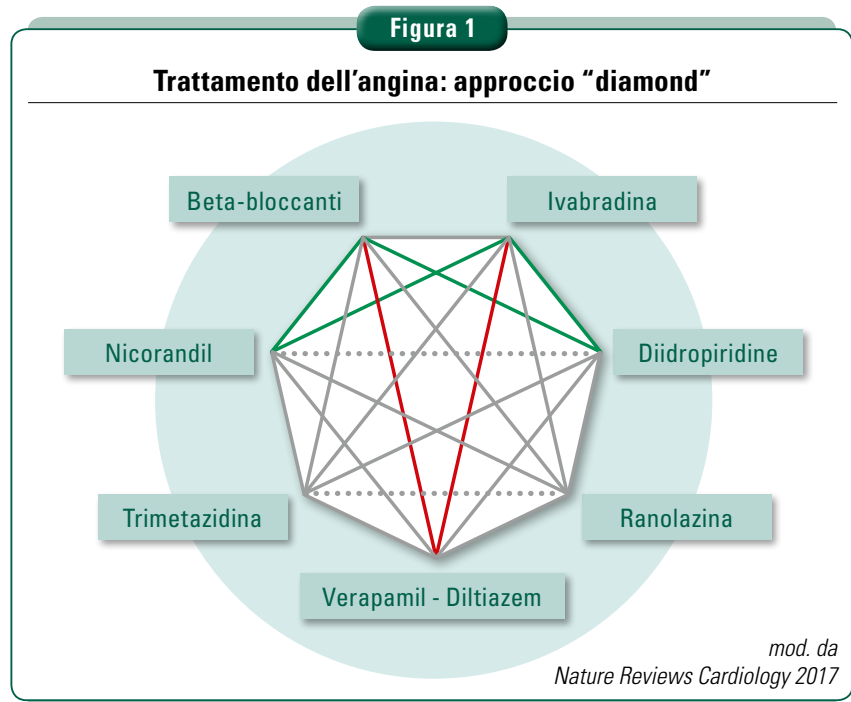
Figura 1

Trattamento dell'angina: approccio "diamond"

Beta-bloccanti

Ivabradina

Nicorandil

Diidropiridine

Trimetazidina

Ranolazina

Verapamil - Diltiazem

mod. da
Nature Reviews Cardiology 2017